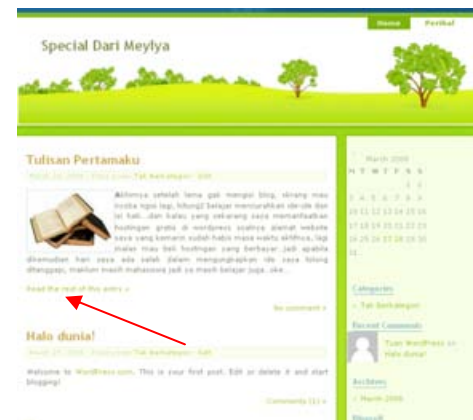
Home Profil

Special Dari Meylya

Tulisan Pertamaku

March 2008 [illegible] Tak berkategori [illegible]

Akhirnya setelah lama gak mangsi blog, skrang mau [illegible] ngeblog, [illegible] belajar menuruhkan ide-ide dan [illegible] kali...dan kalau yang sekarang saya memanfaatkan hostingan gratis di wordpress soalnya alamat website saya yang kemarin sudah habis masa waktu aktifnya, lagi malas mau beli hostingan yang berbayar jadi apabila dikemudian hari saya ada salah dalam mengungkapkan ide saya tolong ditanggapi, maklum masih mahasiswa jadi yo masih belajar juga. oke...

Read the rest of this entry »

No comment »

Halo dunia!

March 2008 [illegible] Tak berkategori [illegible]

Welcome to WordPress.com. This is your first post. Edit or delete it and start blogging!

Comments (1) »

March 2008

| M | T | W | T | F | S | S |
|---|---|---|---|---|---|---|
| | | | | | 1 | 2 |
| 3 | 4 | 5 | 6 | 7 | 8 | 9 |
| 10 | 11 | 12 | 13 | 14 | 15 | 16 |
| 17 | 18 | 19 | 20 | 21 | 22 | 23 |
| 24 | 25 | 26 | 27 | 28 | 29 | 30 |
| 31 | | | | | | |

Categories

» Tak Berkategori

Recent Comments

Tuan WordPress on Halo dunia!

Archives

» March 2008

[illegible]